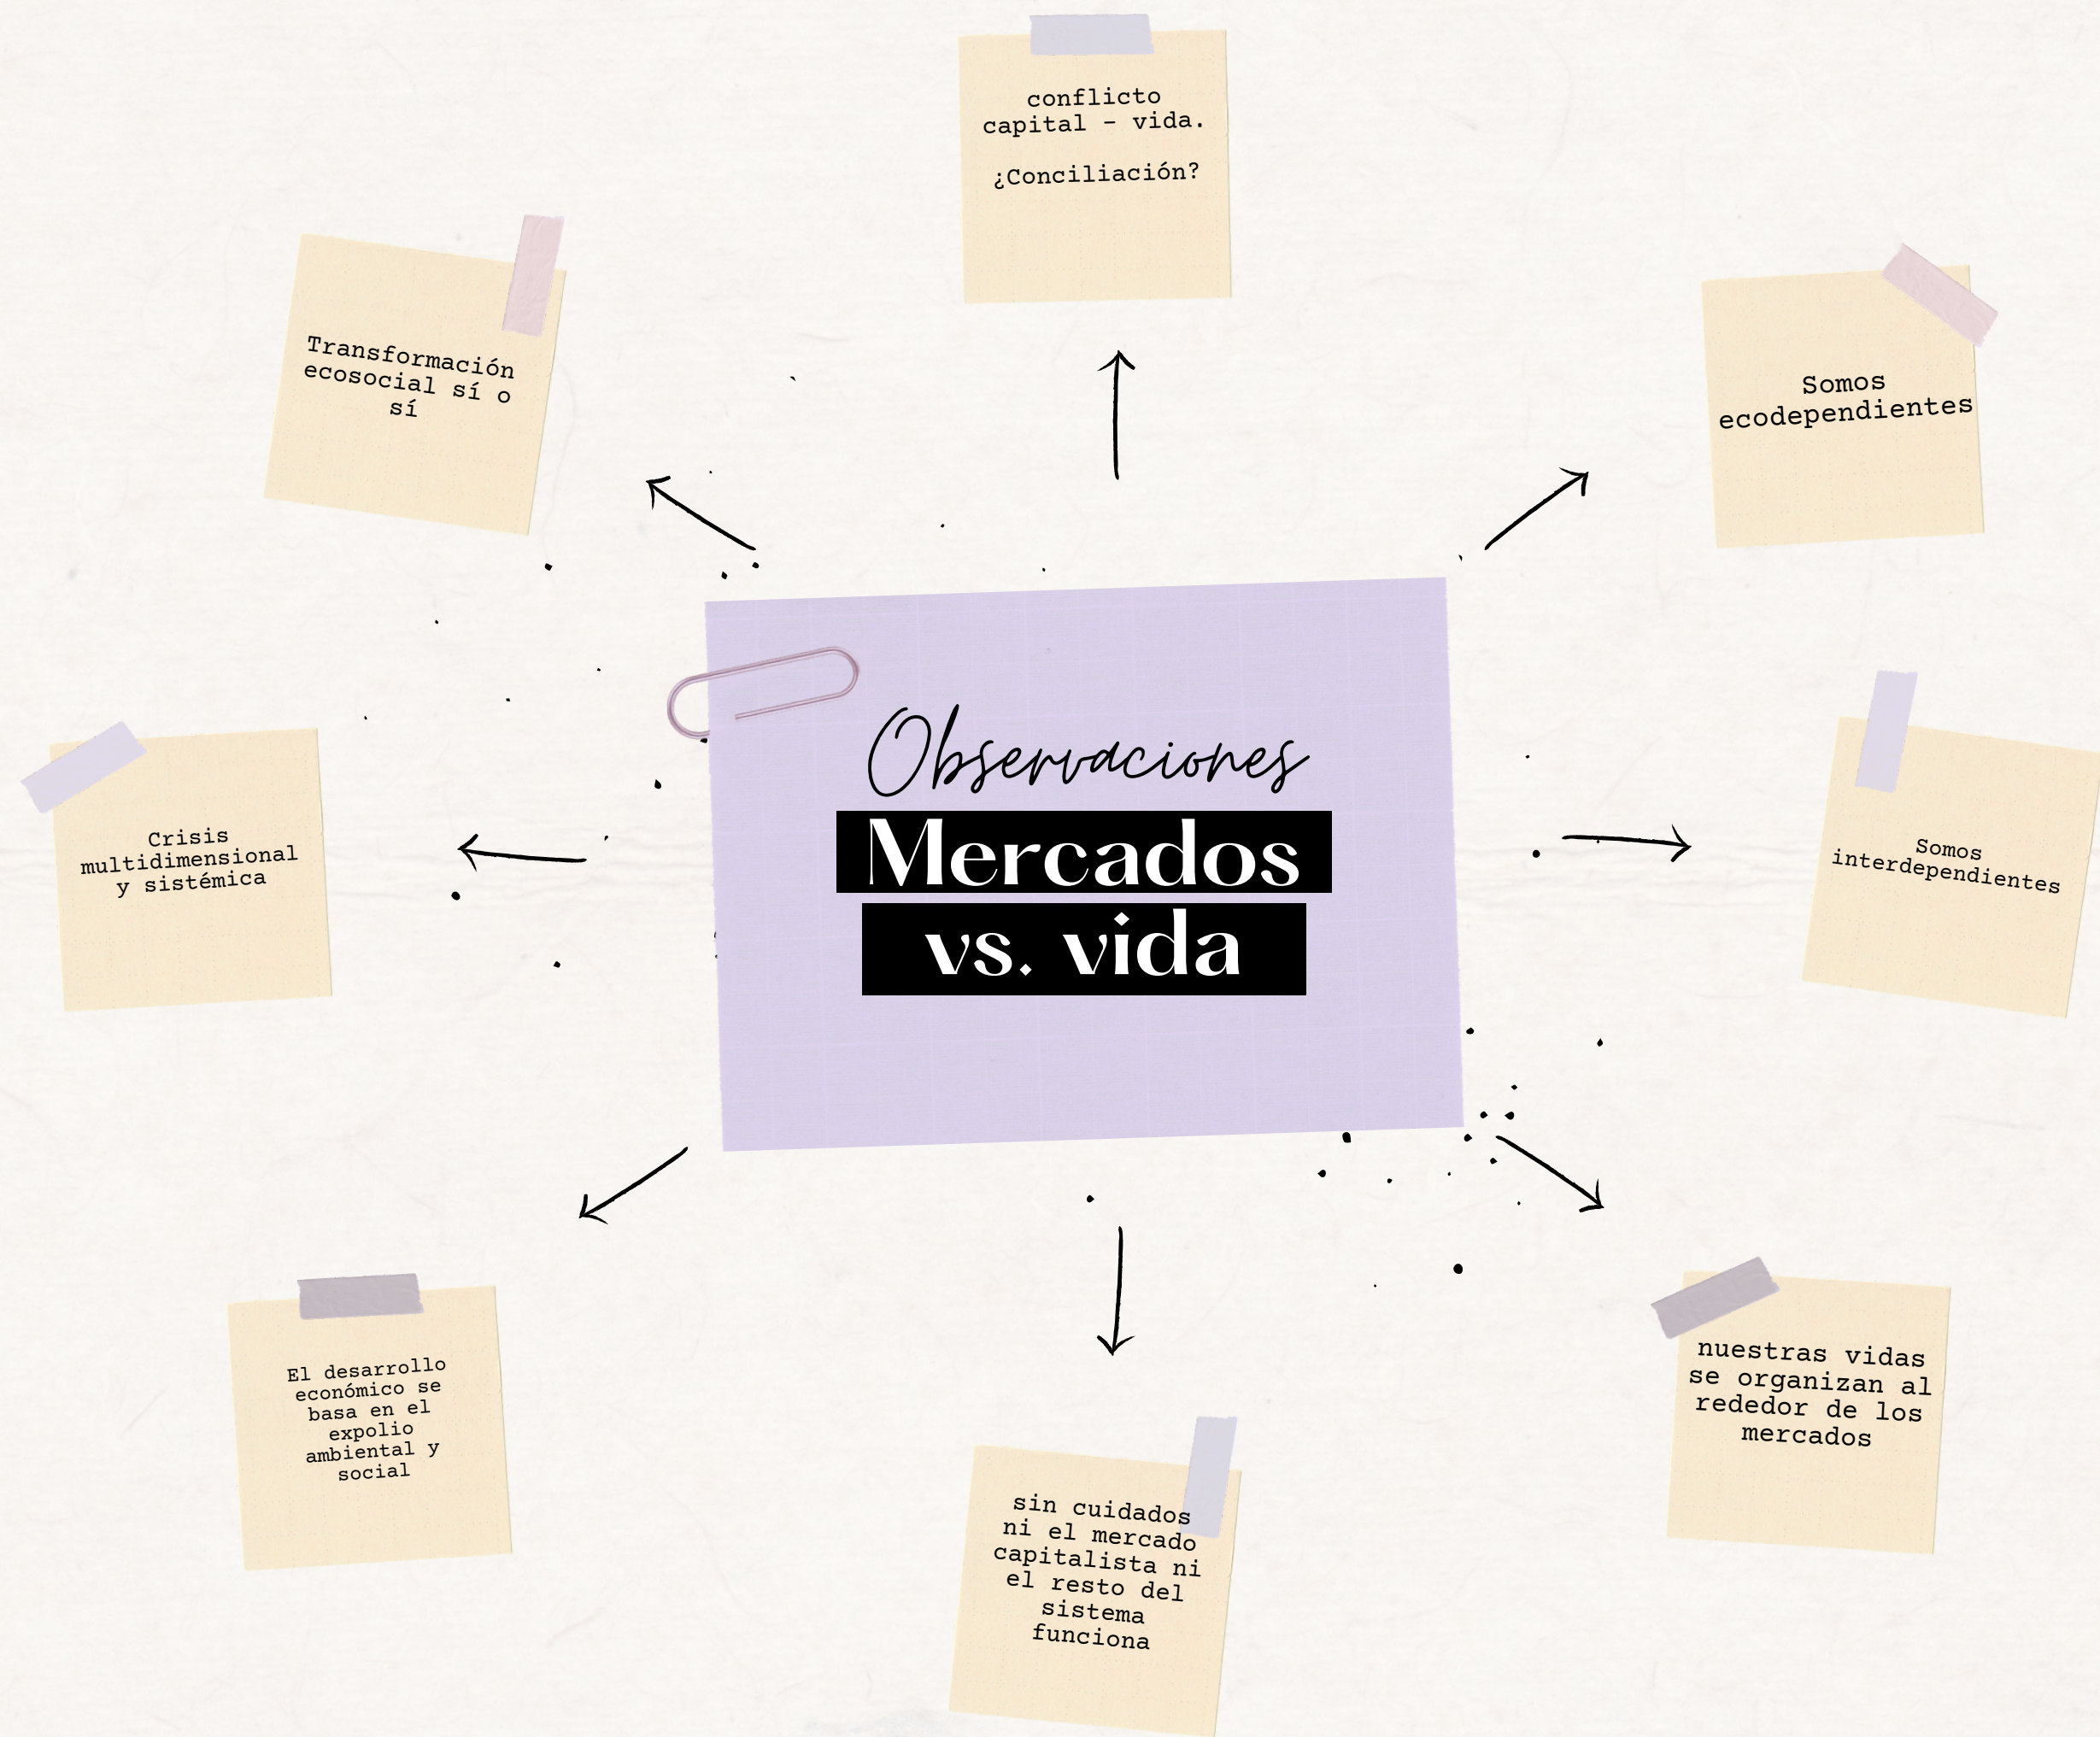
conflicto capital - vida.

¿Conciliación?

Transformación ecosocial sí o sí

Somos ecodependientes

Observaciones

Mercados vs. vida

Crisis multidimensional y sistémica

Somos interdependientes

El desarrollo económico se basa en el expolio ambiental y social

sin cuidados ni el mercado capitalista ni el resto del sistema funciona

nuestras vidas se organizan al rededor de los mercados